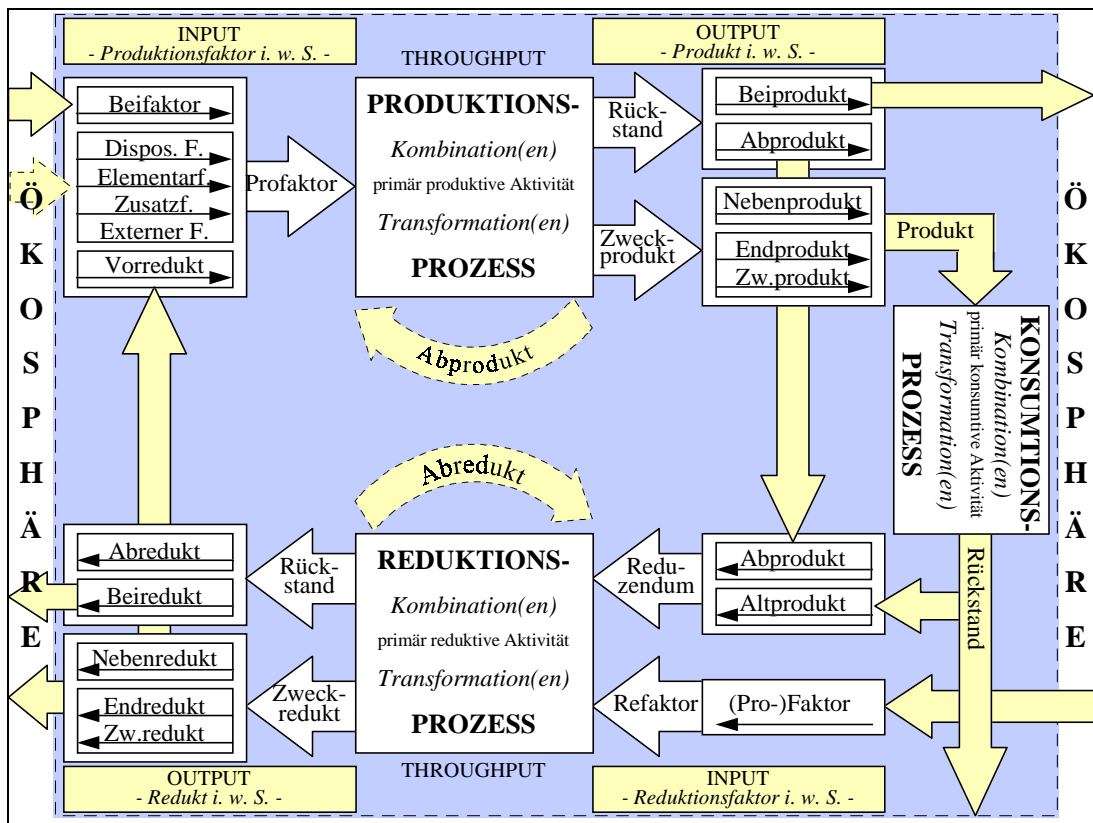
INPUT
- Produktionsfaktor i. w. S. -

THROUGHPUT

OUTPUT
- Produkt i. w. S. -

Beifaktor
Dispos. F.
Elementarf.
Zusatzf.
Externer F.
Vorredukt

Profaktor

PRODUKTIONS-
Kombination(en)
primär produktive Aktivität
Transformation(en)
PROZESS

Rückstand

Zweckprodukt

Beiprodukt
Abprodukt
Nebenprodukt
Endprodukt
Zw.produkt

Produkt

Abprodukt

Abredukt

KONSUMTIONS-
Kombination(en)
primär konsumtive Aktivität
Transformation(en)
PROZESS

Rückstand

ÖKOSPHÄRE

ÖKOSPHÄRE

Abredukt
Beiredukt
Nebenredukt
Endredukt
Zw.redukt

Rückstand

Zweckredukt

REDUKTIONS-
Kombination(en)
primär reduktive Aktivität
Transformation(en)
PROZESS

Reduzendum

Refaktor

Abprodukt
Altprodukt
(Pro-)Faktor

OUTPUT
- Redukt i. w. S. -

THROUGHPUT

INPUT
- Reduktionsfaktor i. w. S. -